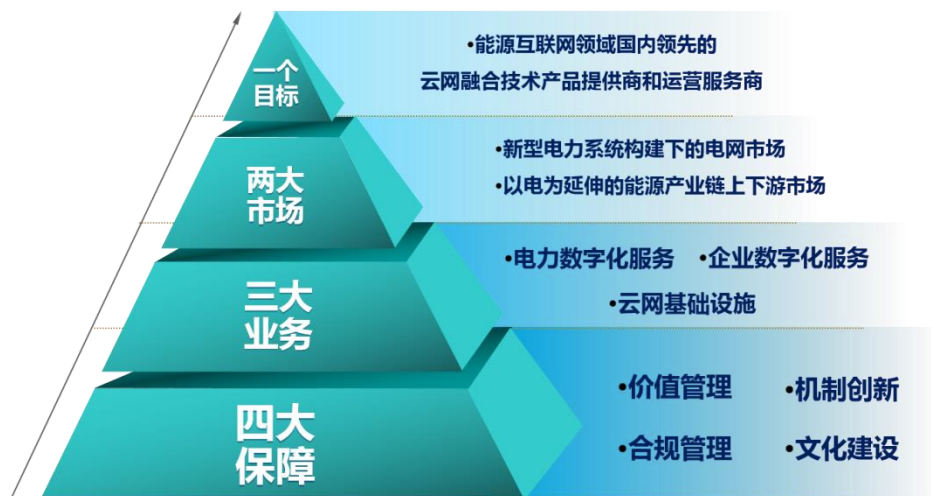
一个
目标

•能源互联网领域国内领先的
云网融合技术产品提供商和运营服务商

两大
市场

•新型电力系统构建下的电网市场
•以电为延伸的能源产业链上下游市场

三大
业务

•电力数字化服务 •企业数字化服务
•云网基础设施

四大
保障

•价值管理 •机制创新
•合规管理 •文化建设